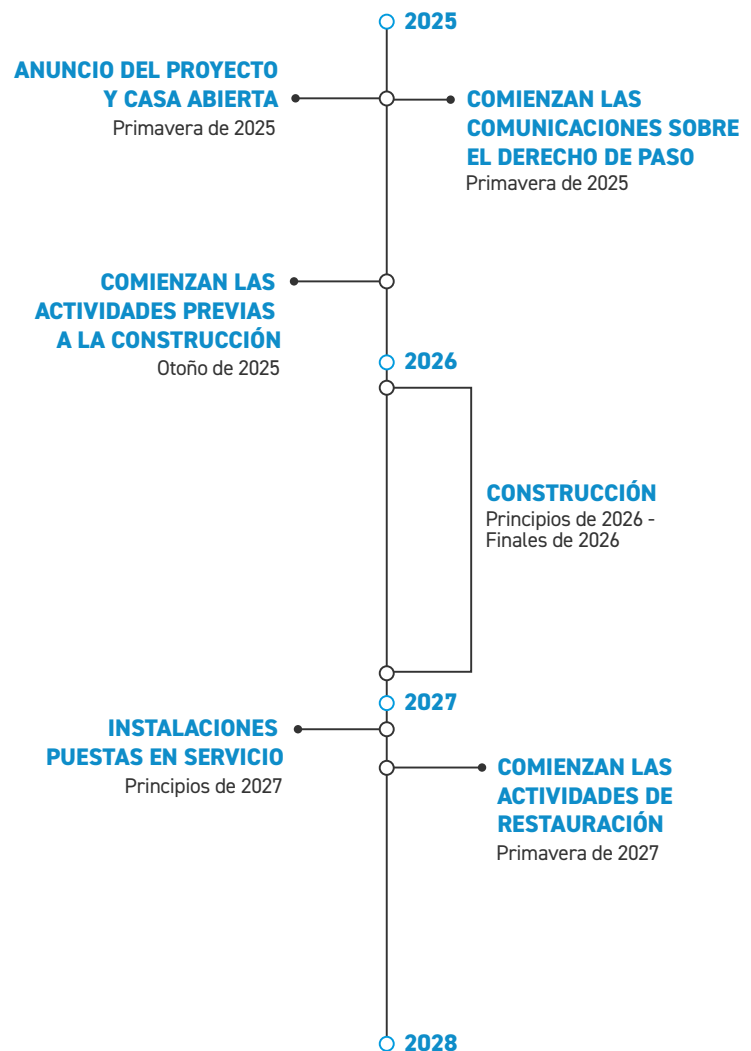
2025

ANUNCIO DEL PROYECTO Y CASA ABIERTA
Primavera de 2025

COMIENZAN LAS COMUNICACIONES SOBRE EL DERECHO DE PASO
Primavera de 2025

COMIENZAN LAS ACTIVIDADES PREVIAS A LA CONSTRUCCIÓN
Otoño de 2025

2026

CONSTRUCCIÓN
Principios de 2026 - Finales de 2026

2027

INSTALACIONES PUESTAS EN SERVICIO
Principios de 2027

COMIENZAN LAS ACTIVIDADES DE RESTAURACIÓN
Primavera de 2027

2028